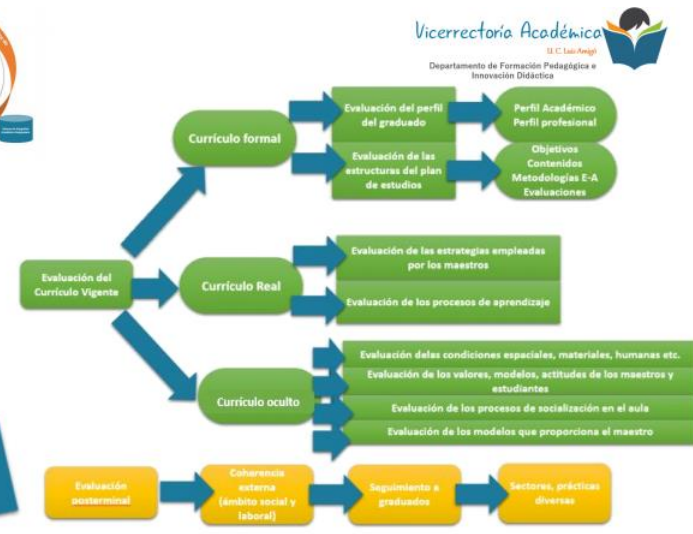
Vicerrectoría Académica
U. C. Luis Amigó
Departamento de Formación Pedagógica e Innovación Didáctica

Evaluación del Currículo Vigente

Currículo formal

Evaluación del perfil del graduado

Perfil Académico
Perfil profesional

Evaluación de las estructuras del plan de estudios

Objetivos
Contenidos
Metodologías E-A
Evaluaciones

Currículo Real

Evaluación de las estrategias empleadas por los maestros

Evaluación de los procesos de aprendizaje

Currículo oculto

Evaluación delas condiciones espaciales, materiales, humanas etc.

Evaluación de los valores, modelos, actitudes de los maestros y estudiantes

Evaluación de los procesos de socialización en el aula

Evaluación de los modelos que proporciona el maestro

Evaluación posterminal

Coherencia externa (ámbito social y laboral)

Seguimiento a graduados

Sectores, prácticas diversas